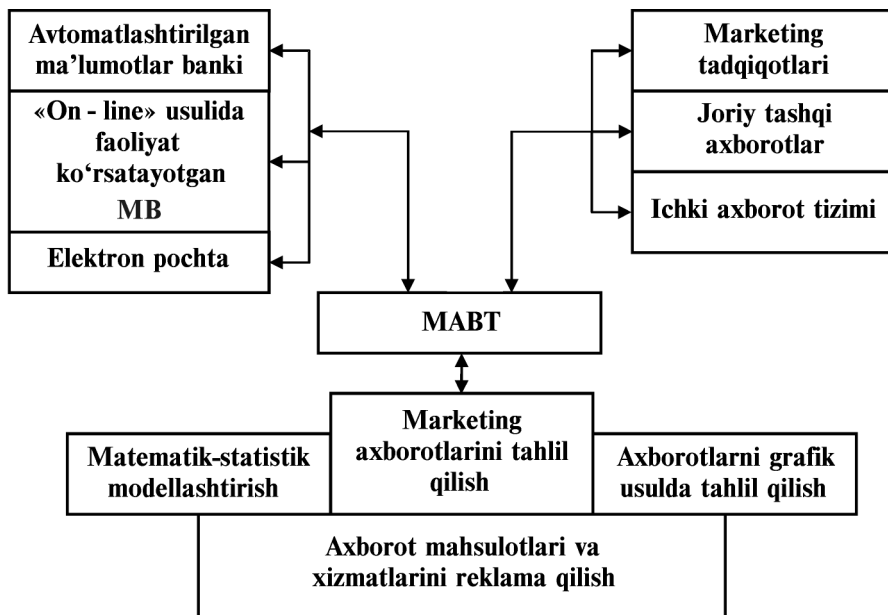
Avtomatlashtirilgan ma'lumotlar banki

«On - line» usulida faoliyat ko'rsatayotgan MB

Elektron pochta

Marketing tadqiqotlari

Joriy tashqi axborotlar

Ichki axborot tizimi

MABT

Matematik-statistik modellashtirish

Marketing axborotlarini tahlil qilish

Axborotlarni grafik usulda tahlil qilish

Axborot mahsulotlari va xizmatlarini reklama qilish